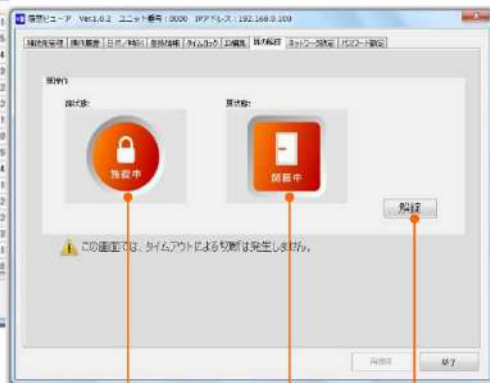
履歴ビューア Ver.1.0.2 ユニット番号：0000 IPアドレス：192.168.0.100

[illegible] | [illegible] | 日付／時刻 | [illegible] | タイムロック | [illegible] | 扉の制御 | ネットワーク設定 | パスワード設定

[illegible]

施錠:

施錠中

扉状態:

閉扉中

解錠

この画面では、タイムアウトによる切断は発生しません。

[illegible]

終了